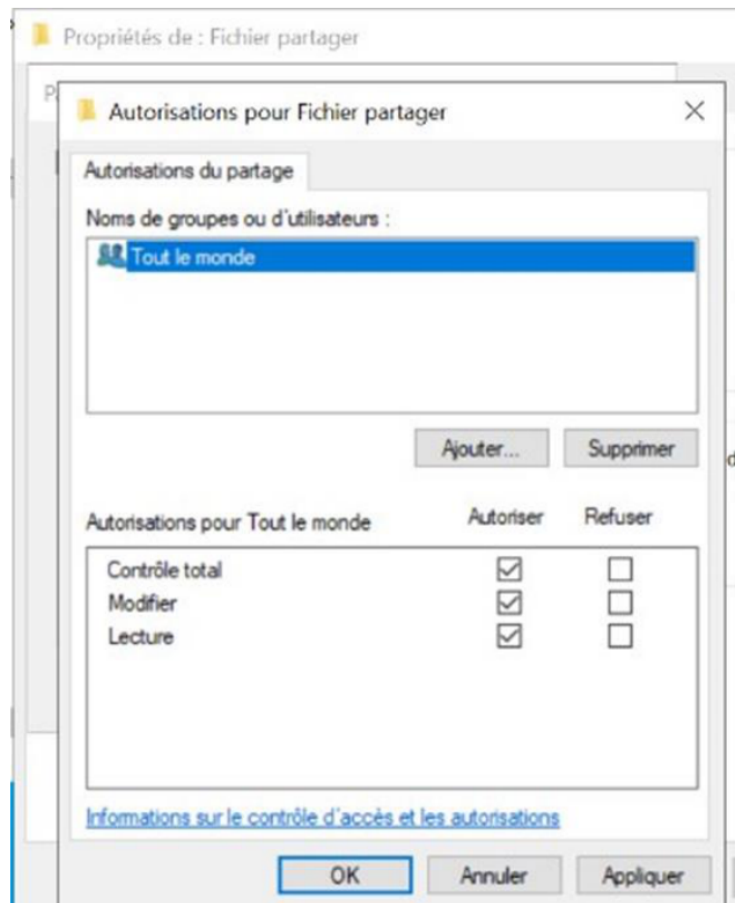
Propriétés de : Fichier partager

Autorisations pour Fichier partager

Autorisations du partage

Noms de groupes ou d'utilisateurs :

Tout le monde

Ajouter... Supprimer

| Autorisations pour Tout le monde | Autoriser | Refuser |
|---|---|---|
| Contrôle total | ☑ | ☐ |
| Modifier | ☑ | ☐ |
| Lecture | ☑ | ☐ |

Informations sur le contrôle d'accès et les autorisations

OK Annuler Appliquer